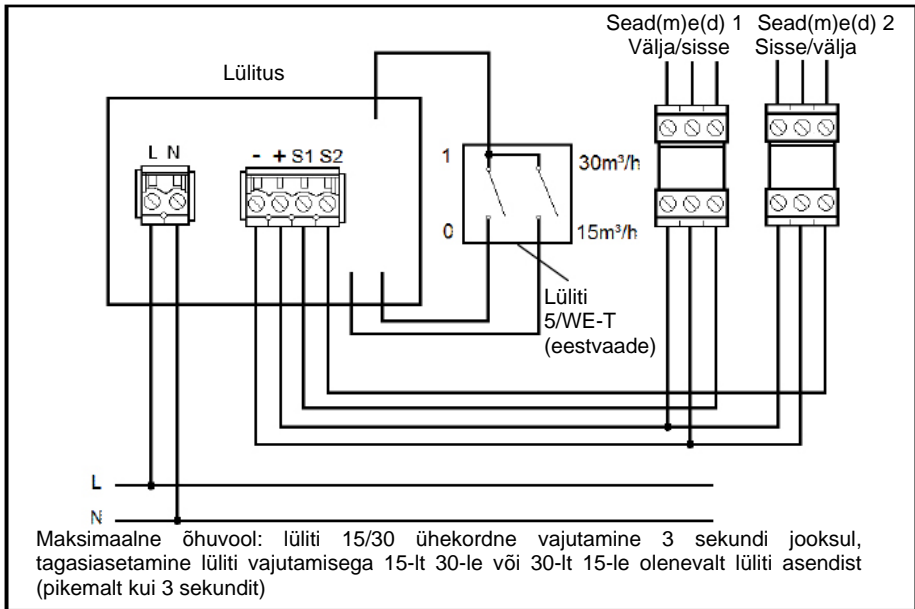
Sead(m)e(d) 1
Välja/sisse

Sead(m)e(d) 2
Sisse/välja

Lülitus

L N

- + S1 S2

1

30m³/h

0

15m³/h

Lüliti
5/WE-T
(eestvaade)

L

N

Maksimaalne õhuvool: lüliti 15/30 ühekordne vajutamine 3 sekundi jooksul, tagasiasetamine lüliti vajutamisega 15-lt 30-le või 30-lt 15-le olenevalt lüliti asendist (pikemalt kui 3 sekundit)